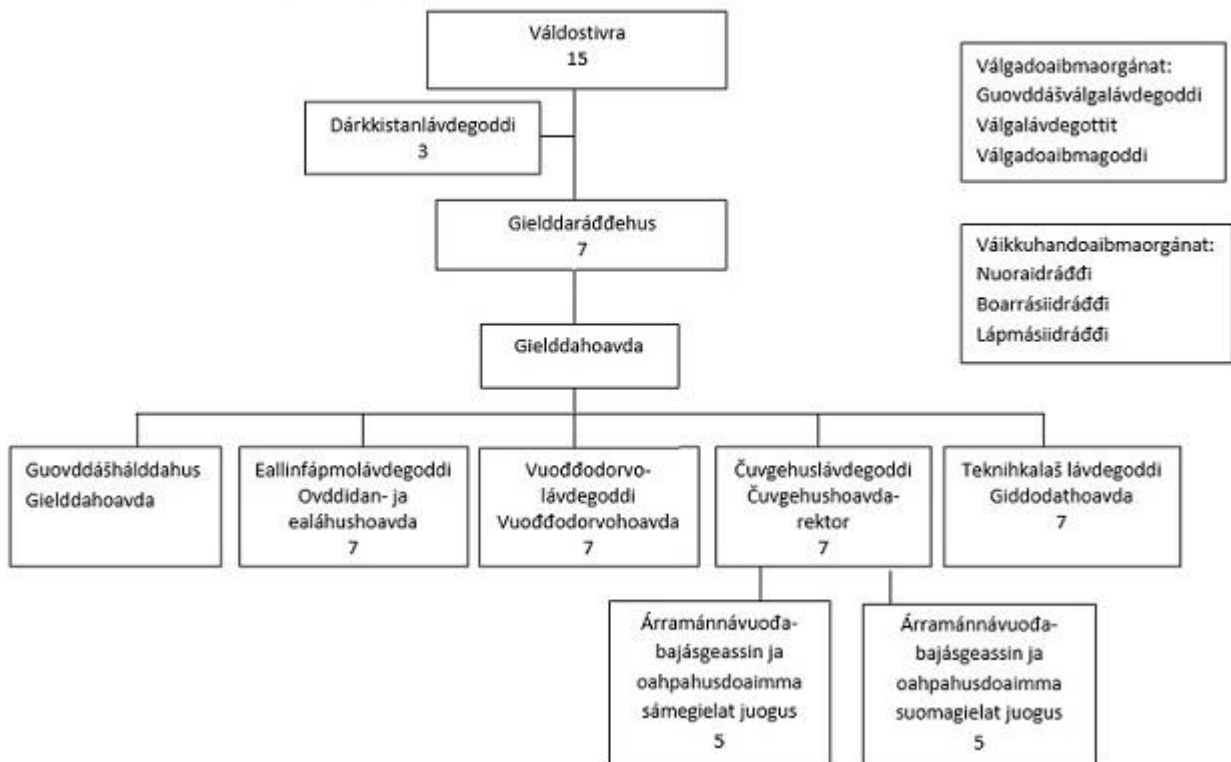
Váldostivra
15

Dárkkistanlávdegoddi
3

Gielddaráđđehus
7

Gielddahoavda

Guovddášhálddahus
Gielddahoavda

Eallinfápmolávdegoddi
Ovddidan- ja ealáhushoavda
7

Vuođđodorvolávdegoddi
Vuođđodorvohoavda
7

Čuvgehuslávdegoddi
Čuvgehushoavdarektor
7

Teknihkalaš lávdegoddi
Giddodathoavda
7

Árramánnávuođabajásgeassin ja oahpahusdoaimma sámegielat juogus
5

Árramánnávuođabajásgeassin ja oahpahusdoaimma suomagielat juogus
5

Válgadoaibmaorgánat:
Guovddášválgalávdegoddi
Válgalávdegottit
Válgadoaibmagoddi

Váikkuhandoaibmaorgánat:
Nuoraidráđđi
Boarrásiidráđđi
Lápmásiidráđđi